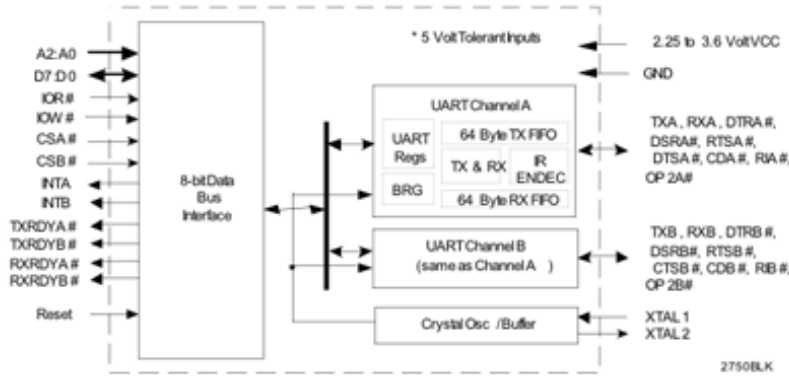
* 5 Volt Tolerant Inputs

2.25 to 3.6 Volt VCC

GND

A2:A0

D7:D0

IOR #

IOW #

CSA #

CSB #

INTA

INTB

TXRDYA #

TXRDYB #

RXRDYA #

RXRDYB #

Reset

8-bit Data Bus Interface

UART Channel A

UART Regs

64 Byte TX FIFO

TX & RX

IR ENDEC

BRG

64 Byte RX FIFO

TXA , RXA , DTRA #, DSRA#, RTSA #, DTSA #, CDA #, RIA #, OP 2A#

UART Channel B (same as Channel A )

TXB , RXB , DTRB #, DSRB#, RTSB #, CTSB #, CDB #, RIB #, OP 2B#

Crystal Osc /Buffer

XTAL 1

XTAL 2

2750BLK